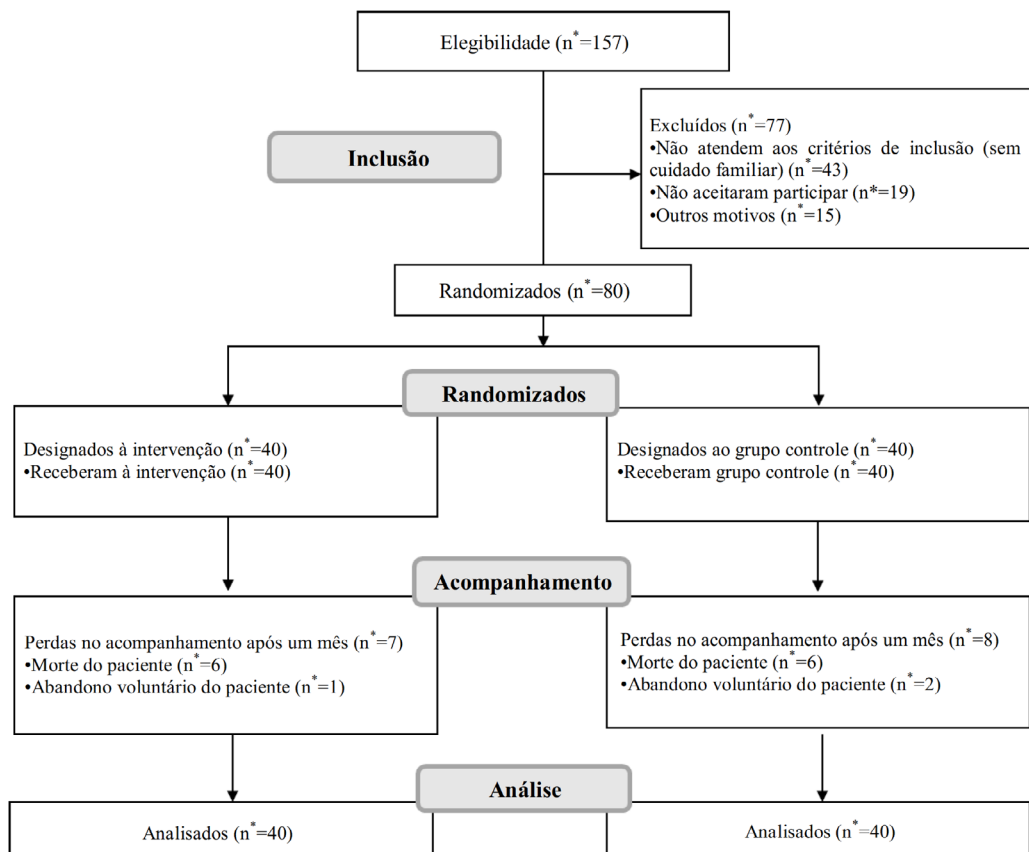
Elegibilidade ($n^*$=157)

Inclusão

Excluídos ($n^*$=77)
•Não atendem aos critérios de inclusão (sem cuidado familiar) ($n^*$=43)
•Não aceitaram participar (n*=19)
•Outros motivos ($n^*$=15)

Randomizados ($n^*$=80)

Randomizados

Designados à intervenção ($n^*$=40)
•Receberam à intervenção ($n^*$=40)

Designados ao grupo controle ($n^*$=40)
•Receberam grupo controle ($n^*$=40)

Acompanhamento

Perdas no acompanhamento após um mês ($n^*$=7)
•Morte do paciente ($n^*$=6)
•Abandono voluntário do paciente ($n^*$=1)

Perdas no acompanhamento após um mês ($n^*$=8)
•Morte do paciente ($n^*$=6)
•Abandono voluntário do paciente ($n^*$=2)

Análise

Analisados ($n^*$=40)

Analisados ($n^*$=40)